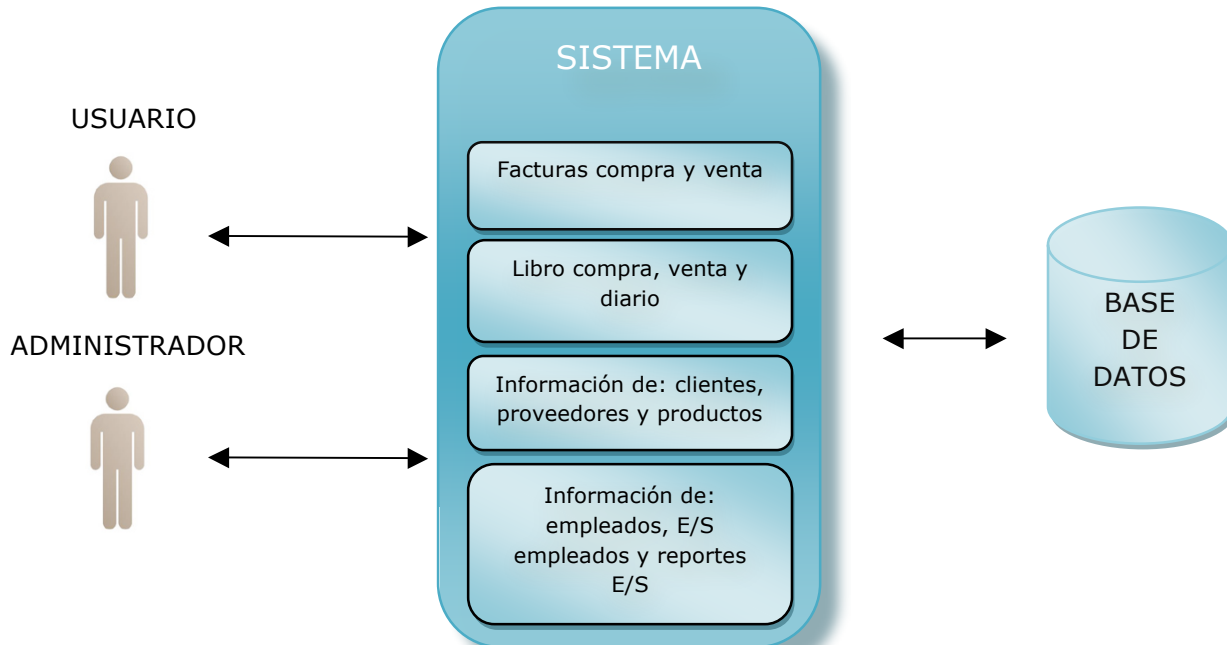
USUARIO

ADMINISTRADOR

SISTEMA

Facturas compra y venta

Libro compra, venta y diario

Información de: clientes, proveedores y productos

Información de: empleados, E/S empleados y reportes E/S

BASE DE DATOS